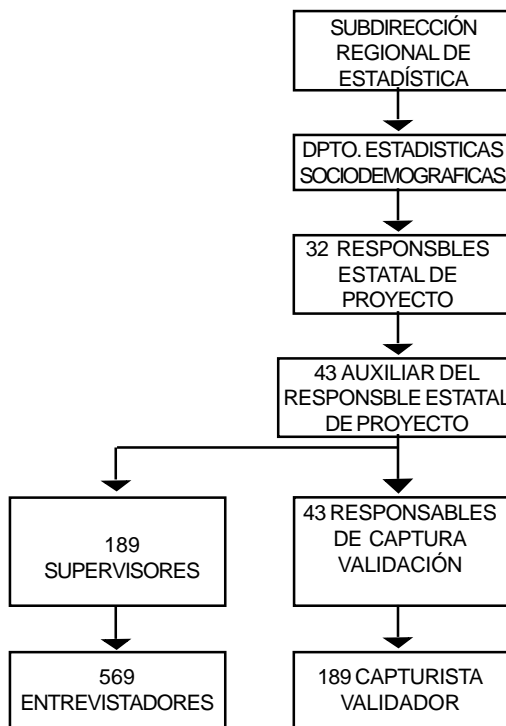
SUBDIRECCIÓN REGIONAL DE ESTADÍSTICA

DPTO. ESTADISTICAS SOCIODEMOGRAFICAS

32 RESPONSBLES ESTATAL DE PROYECTO

43 AUXILIAR DEL RESPONSBLE ESTATAL DE PROYECTO

189 SUPERVISORES

43 RESPONSABLES DE CAPTURA VALIDACIÓN

569 ENTREVISTADORES

189 CAPTURISTA VALIDADOR